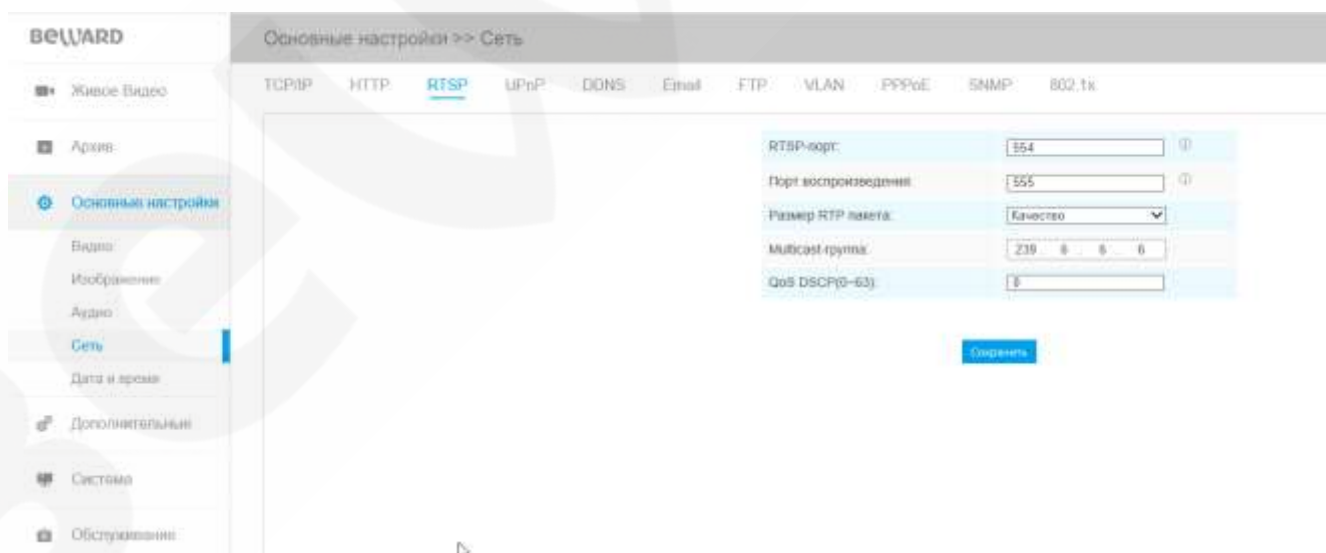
BEWARD

Основные настройки >> Сеть

Живое Видео

Архив

Основные настройки

Видео

Изображение

Аудио

Сеть

Дата и время

Дополнительные

Система

Обслуживание

TCP/IP HTTP RTSP UPnP DDNS Email FTP VLAN PPPoE SNMP 802.1x

| | |
|---|---|
| RTSP-порт: | 554 |
| Порт воспроизведения: | 555 |
| Размер RTP пакета: | Качество |
| Multicast-группа: | 239 . 6 . 6 . 6 |
| QoS DSCP(0~63): | 0 |

Сохранить